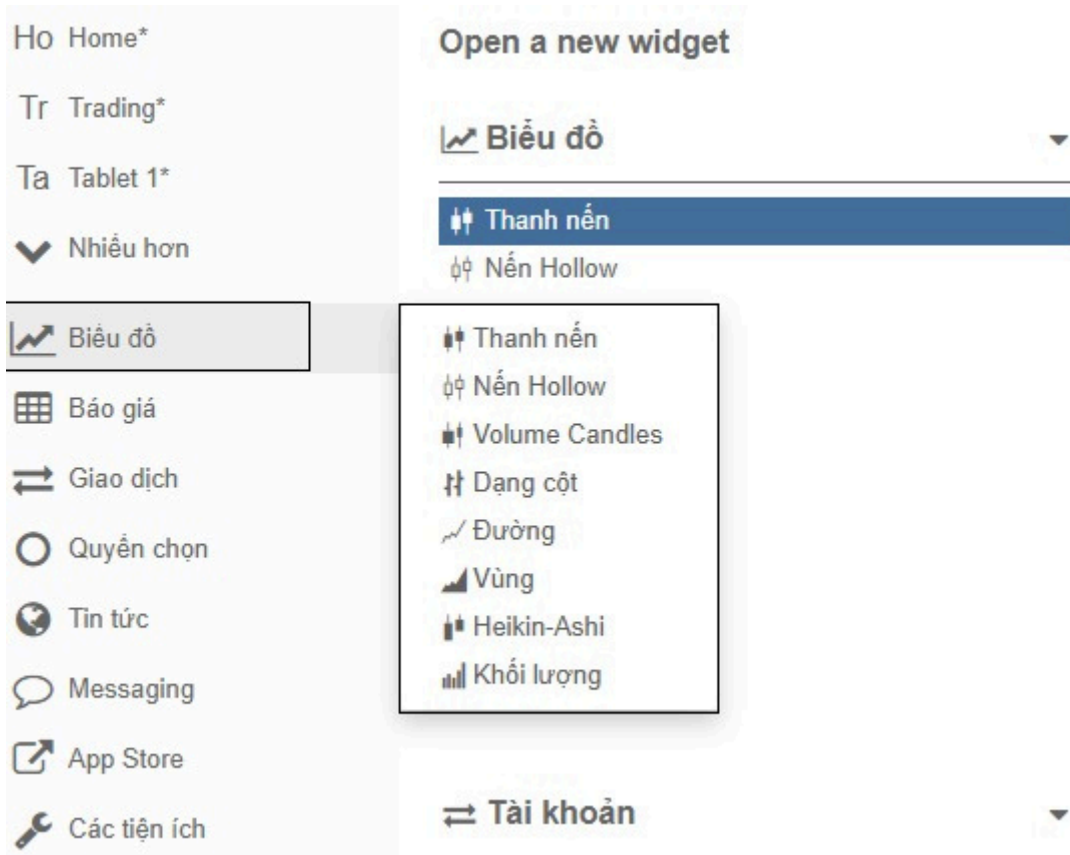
Ho Home*

Tr Trading*

Ta Tablet 1*

Nhiều hơn

Biểu đồ

Báo giá

Giao dịch

Quyền chọn

Tin tức

Messaging

App Store

Các tiện ích

Open a new widget

Biểu đồ

Thanh nến

Nến Hollow

Thanh nến

Nến Hollow

Volume Candles

Dạng cột

Đường

Vùng

Heikin-Ashi

Khối lượng

Tài khoản